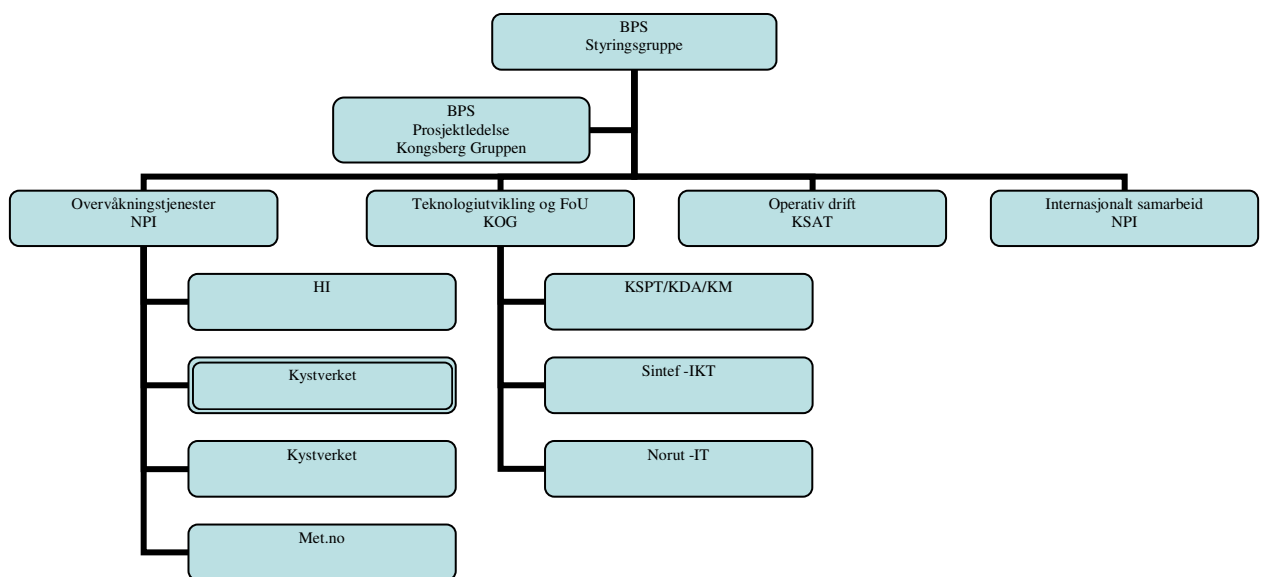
BPS
Styringsgruppe

BPS
Prosjektledelse
Kongsberg Gruppen

Overvåkningstjenester
NPI

Teknologiutvikling og FoU
KOG

Operativ drift
KSAT

Internasjonalt samarbeid
NPI

HI

Kystverket

Kystverket

Met.no

KSPT/KDA/KM

Sintef -IKT

Norut -IT